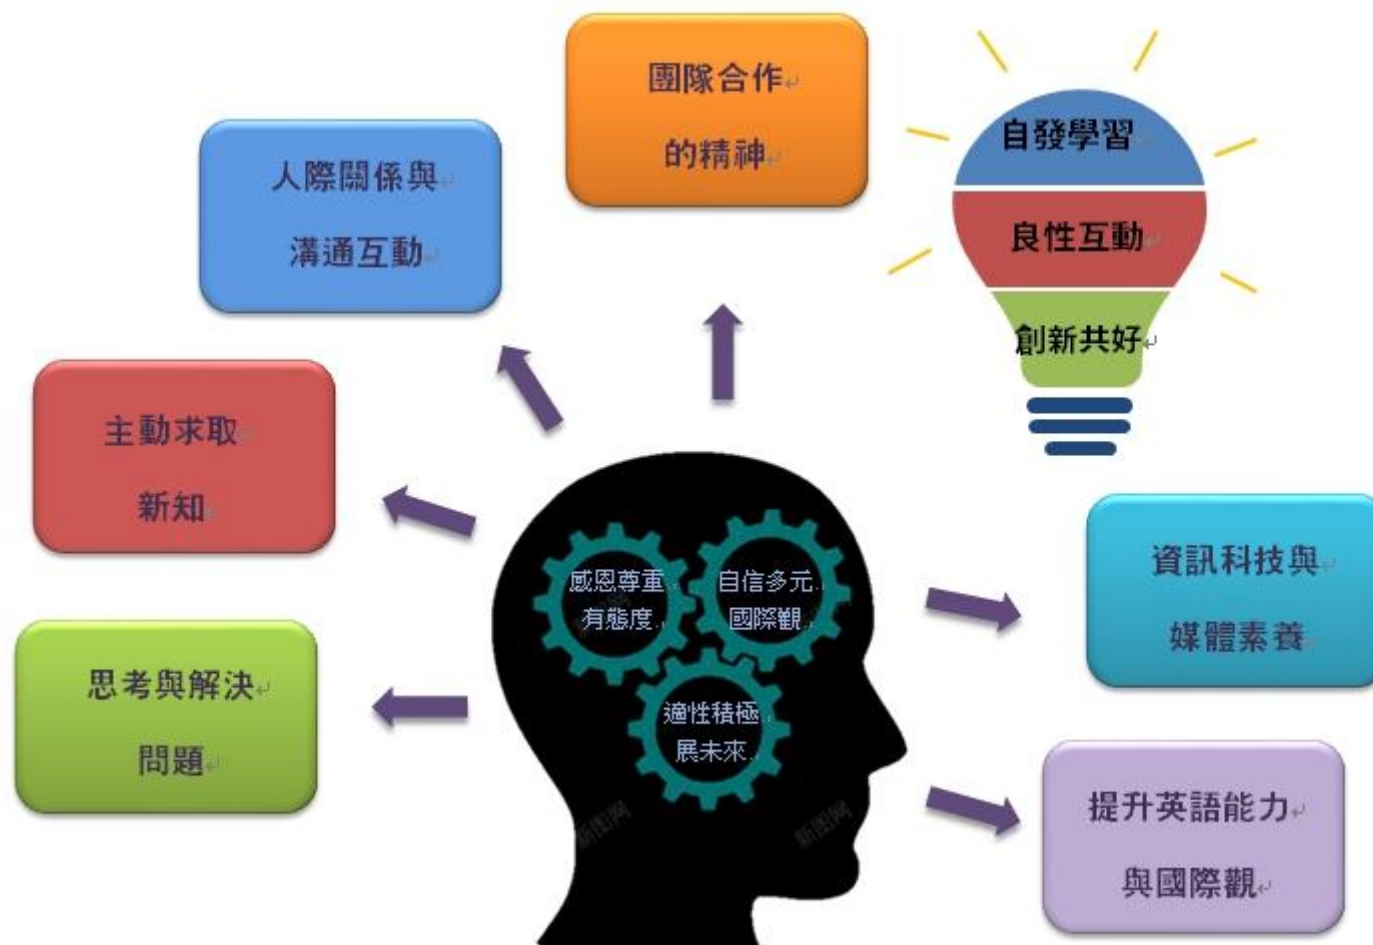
國隊合作
的精神

人際關係與
溝通互動

自發學習
良性互動
創新共好

主動求取
新知

感恩尊重
有態度

自信多元
國際觀

適性積極
展未來

資訊科技與
媒體素養

思考與解決
問題

提升英語能力
與國際觀

新图网
新图网